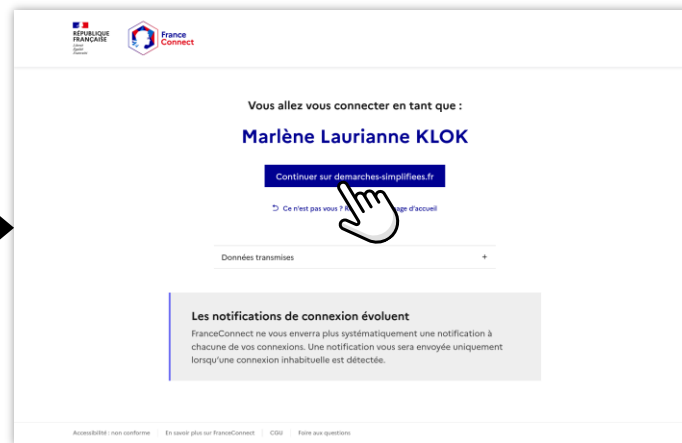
RÉPUBLIQUE FRANÇAISE
Liberté
Égalité
Fraternité

France Connect

Vous allez vous connecter en tant que :

Marlène Laurianne KLOK

Continuer sur demarches-simplifiees.fr

Ce n'est pas vous ? R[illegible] page d'accueil

Données transmises +

Les notifications de connexion évoluent

FranceConnect ne vous enverra plus systématiquement une notification à chacune de vos connexions. Une notification vous sera envoyée uniquement lorsqu'une connexion inhabituelle est détectée.

Accessibilité : non conforme | En savoir plus sur FranceConnect | CGU | Foire aux questions